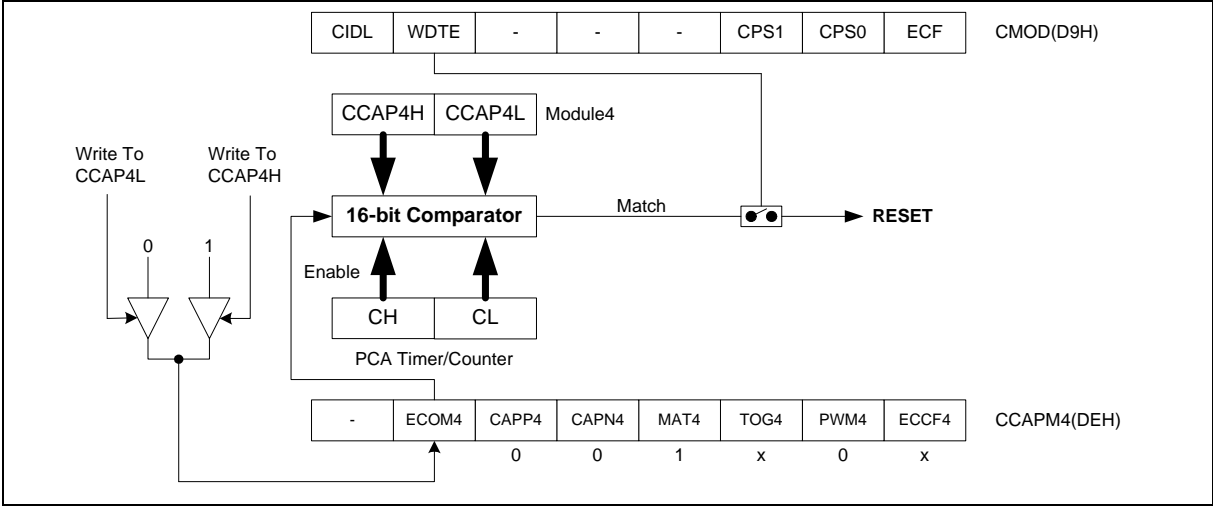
| CIDL | WDTE | - | - | - | CPS1 | CPS0 | ECF |
|---|---|---|---|---|---|---|---|

CMOD(D9H)

CCAP4H CCAP4L Module4

Write To CCAP4L

Write To CCAP4H

16-bit Comparator

Match

RESET

0 1

Enable

CH CL

PCA Timer/Counter

| - | ECOM4 | CAPP4 | CAPN4 | MAT4 | TOG4 | PWM4 | ECCF4 |
|---|---|---|---|---|---|---|---|
| | | 0 | 0 | 1 | x | 0 | x |

CCAPM4(DEH)